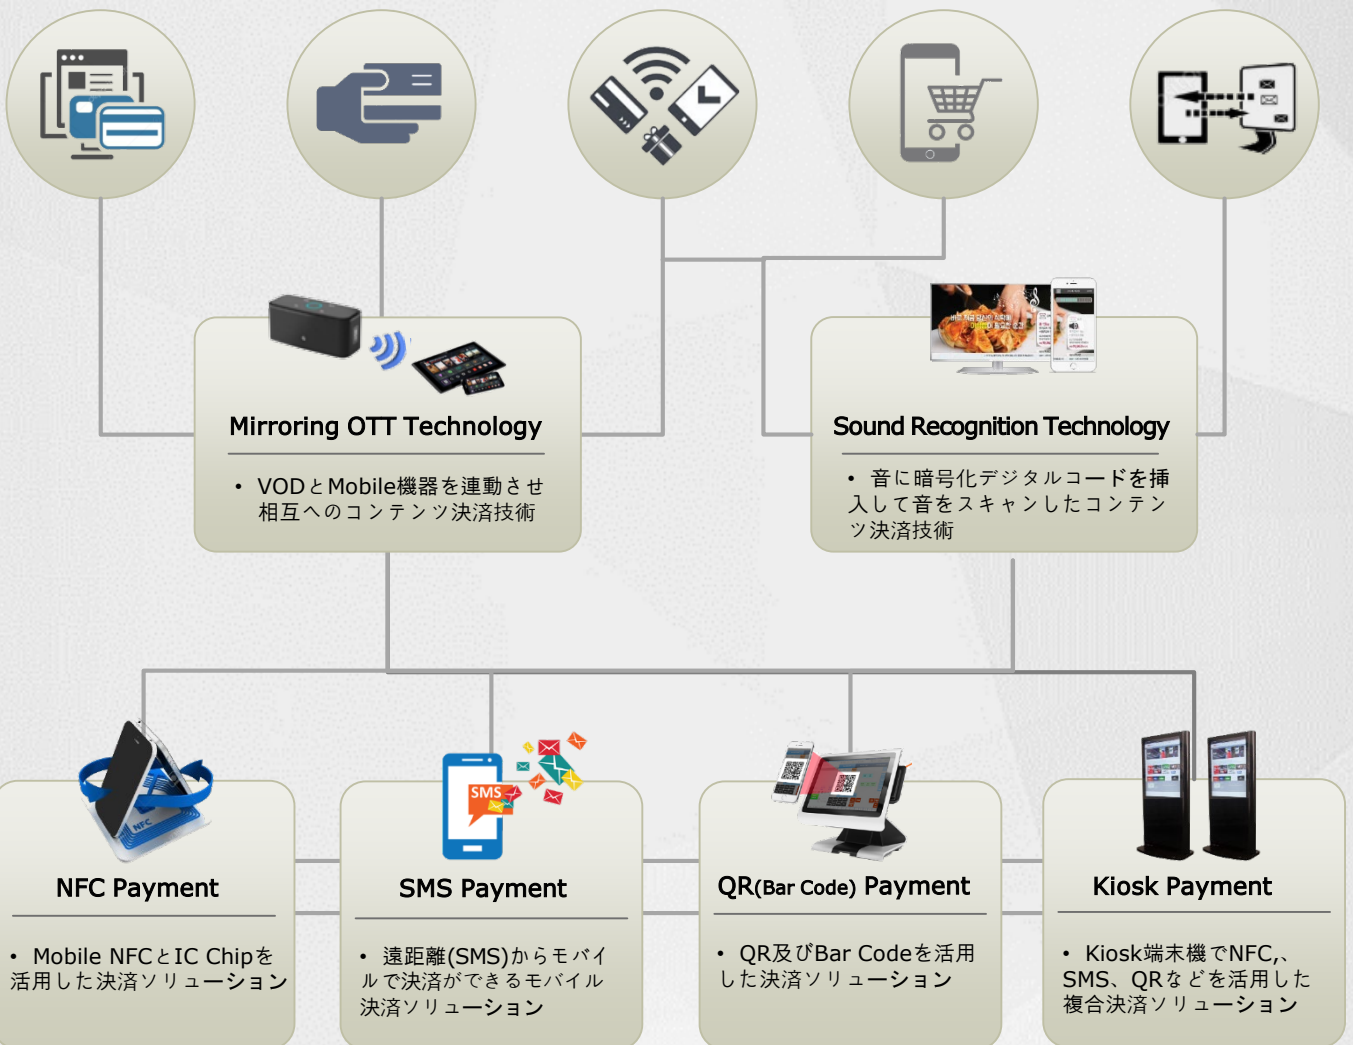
Mirroring OTT Technology

• VODとMobile機器を連動させ相互へのコンテンツ決済技術

Sound Recognition Technology

• 音に暗号化デジタルコードを挿入して音をスキャンしたコンテンツ決済技術

NFC Payment

• Mobile NFCとIC Chipを活用した決済ソリューション

SMS

SMS Payment

• 遠距離(SMS)からモバイルで決済ができるモバイル決済ソリューション

QR(Bar Code) Payment

• QR及びBar Codeを活用した決済ソリューション

Kiosk Payment

• Kiosk端末機でNFC,、SMS、QRなどを活用した複合決済ソリューション